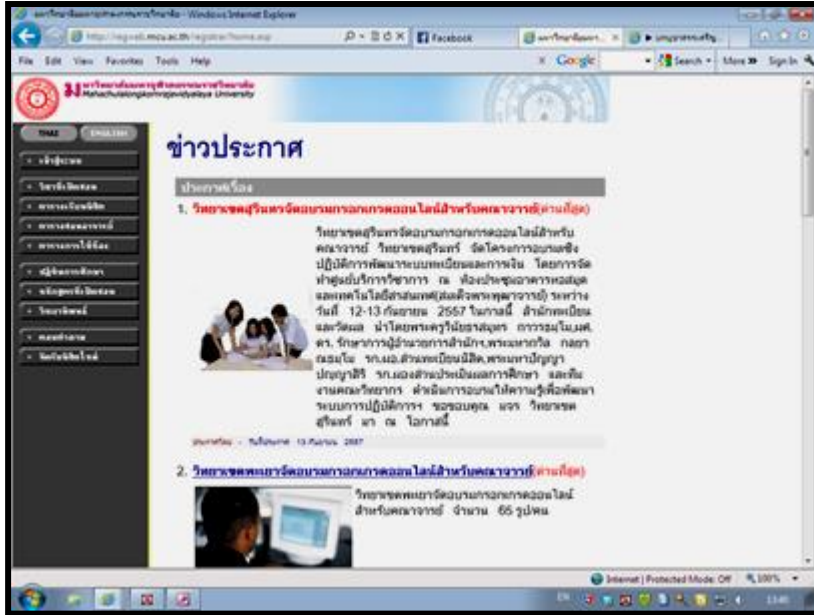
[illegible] - Windows Internet Explorer

http://regweb.mcu.ac.th/registrar/home.asp

Facebook

File Edit View Favorites Tools Help

Google

Search More Sign In

มหาวิทยาลัยมหาจุฬาลงกรณราชวิทยาลัย
Mahachulalongkornrajavidyalaya University

THAI ENGLISH

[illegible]

ข่าวประกาศ

ประกาศทั่วไป

1. วิทยาเขตสุรินทร์จัดอบรมการกรอกเกรดออนไลน์สำหรับคณาจารย์(อ่านทั้งหมด)

วิทยาเขตสุรินทร์จัดอบรมการกรอกเกรดออนไลน์สำหรับคณาจารย์ วิทยาเขตสุรินทร์ จัดโครงการอบรมเชิงปฏิบัติการพัฒนาระบบทะเบียนและการวัดผล โดยการจัดทำศูนย์บริการวิชาการ ณ ห้องประชุมอาคารหอสมุดและเทคโนโลยีสารสนเทศ(สมเด็จพระพุฒาจารย์) ระหว่างวันที่ 12-13 กันยายน 2557 ในการนี้ สำนักทะเบียนและวัดผล นำโดยพระครูใบฎีกาสมุทร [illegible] รักษาการผู้อำนวยการสำนัก,พระมหา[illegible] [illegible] รก.ผอ.ส่วนทะเบียนนิสิต,พระมหาปัญญา ปญฺญาสิริ รก.ผอ.ส่วนประเมินผลการศึกษา และทีมงานคณะวิทยากร ดำเนินการอบรมให้ความรู้เพื่อพัฒนาระบบการปฏิบัติการ ขอขอบคุณ แจก วิทยาเขตสุรินทร์ มา ณ โอกาสนี้

ประกาศโดย - วันที่ประกาศ 13 กันยายน 2557

2. วิทยาเขตพะเยาจัดอบรมการกรอกเกรดออนไลน์สำหรับคณาจารย์(อ่านทั้งหมด)

วิทยาเขตพะเยาจัดอบรมการกรอกเกรดออนไลน์สำหรับคณาจารย์ จำนวน 65 รูป/คน

Internet | Protected Mode: Off 100%